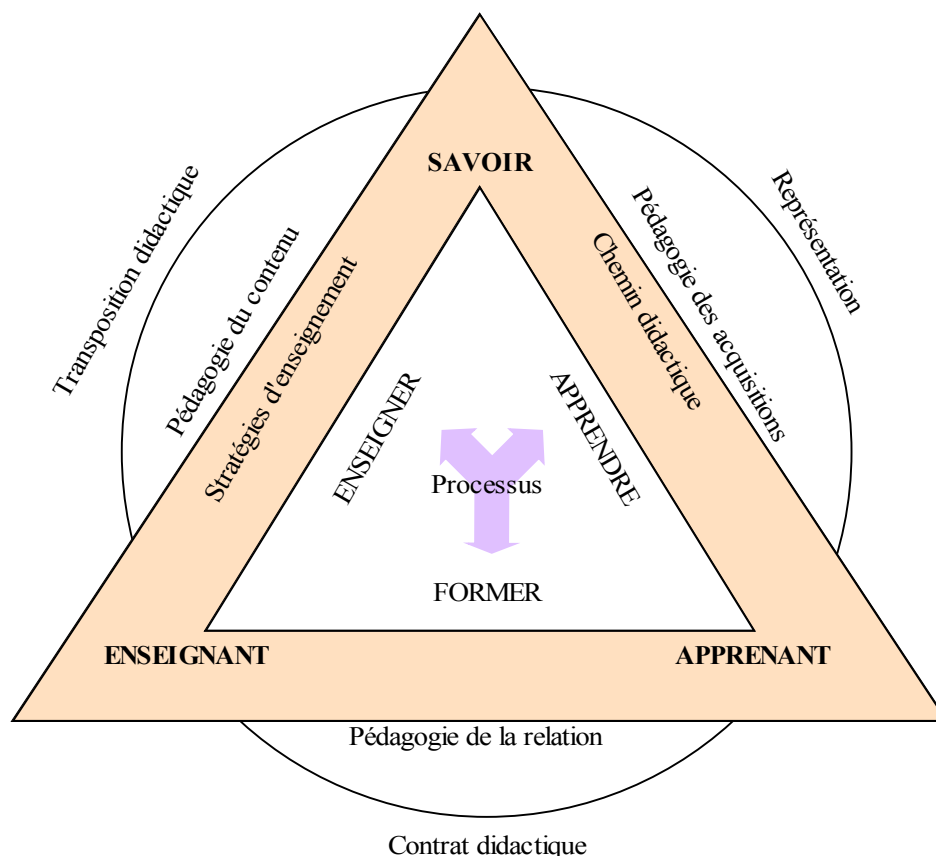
SAVOIR

Transposition didactique

Pédagogie du contenu

Stratégies d'enseignement

Chemin didactique

Pédagogie des acquisitions

Représentation

ENSEIGNER

APPRENDRE

Processus

FORMER

ENSEIGNANT

APPRENANT

Pédagogie de la relation

Contrat didactique